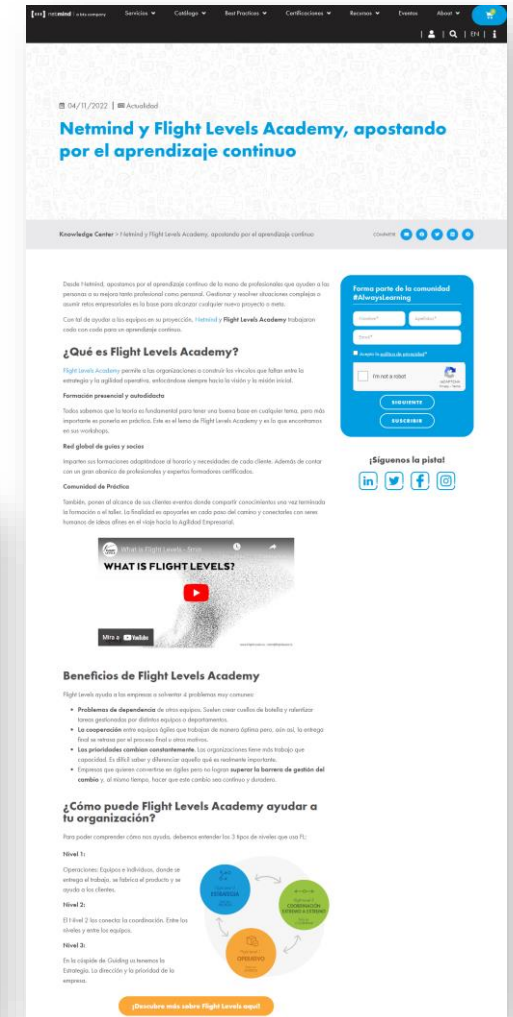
netmind | a bts company   Servicios ▾   Catálogo ▾   Best Practices ▾   Certificaciones ▾   Recursos ▾   Eventos   About ▾

| EN |

04/11/2022 | Actualidad

Netmind y Flight Levels Academy, apostando por el aprendizaje continuo

Knowledge Center > Netmind y Flight Levels Academy, apostando por el aprendizaje continuo   COMPARTIR

Desde Netmind, apostamos por el aprendizaje continuo de la mano de profesionales que ayudan a las personas a su mejora tanto profesional como personal. Gestionar y resolver situaciones complejas o asumir retos empresariales es la base para alcanzar cualquier nuevo proyecto o meta.

Con tal de ayudar a los equipos en su proyección, Netmind y Flight Levels Academy trabajaron cada con cada para un aprendizaje continuo.

¿Qué es Flight Levels Academy?

Flight Levels Academy permite a las organizaciones a construir los vínculos que faltan entre la estrategia y la agilidad operativa, enfocándose siempre hacia la visión y la misión inicial.

Formación presencial y autodidacta

Todos sabemos que la teoría es fundamental para tener una buena base en cualquier tema, pero más importante es ponerlo en práctica. Este es el lema de Flight Levels Academy y es lo que encontramos en sus workshops.

Red global de guías y socios

Imparten sus formaciones adaptándose al horario y necesidades de cada cliente. Además de contar con un gran abanico de profesionales y expertos formadores certificados.

Comunidad de Práctica

También, ponen al alcance de sus clientes eventos donde compartir conocimientos una vez terminada la formación o el taller. La finalidad es apoyarles en cada paso del camino y conectarles con seres humanos de ideas afines en el viaje hacia la Agilidad Empresarial.

What is Flight Levels - Simp
WHAT IS FLIGHT LEVELS?
Mira en YouTube

Forma parte de la comunidad #AlwaysLearning
Nombre*   Apellidos*
Email*
Acepto la política de privacidad*
I'm not a robot   reCAPTCHA Privacy - Terms
SIGUIENTE
SUSCRIBIRSE

¡Síguenos la pista!

Beneficios de Flight Levels Academy

Flight Levels ayuda a las empresas a solventar 4 problemas muy comunes:

• Problemas de dependencia de otros equipos. Suelen crear cuellos de botella y ralentizar tareas gestionadas por distintos equipos o departamentos.
• La cooperación entre equipos ágiles que trabajan de manera óptima pero, aún así, la entrega final se retrasa por el proceso final u otros motivos.
• Las prioridades cambian constantemente. Las organizaciones tiene más trabajo que capacidad. Es difícil saber y diferenciar aquello qué es realmente importante.
• Empresas que quieren convertirse en ágiles pero no logran superar la barrera de gestión del cambio y, al mismo tiempo, hacer que este cambio sea continuo y duradero.

¿Cómo puede Flight Levels Academy ayudar a tu organización?

Para poder comprender cómo nos ayuda, debemos entender los 3 tipos de niveles que usa FL:

Nivel 1:

Operaciones: Equipos e individuos, donde se entrega el trabajo, se fabrica el producto y se ayuda a los clientes.

Nivel 2:

El Nivel 2 los conecta: la coordinación. Entre los niveles y entre los equipos.

Nivel 3:

En la cúspide de Guiding a tenemos la Estrategia. La dirección y la prioridad de la empresa.

ESTRATEGIA
COORDINACIÓN ENTRE EQUIPOS
OPERATIVO

¡Descubre más sobre Flight Levels aquí!